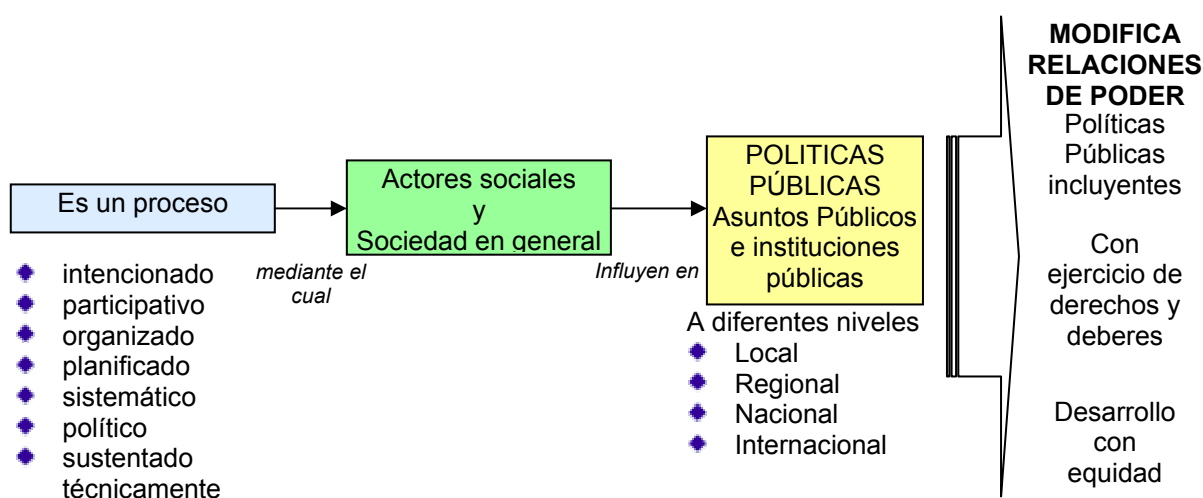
Es un proceso

- intencionado
- participativo
- organizado
- planificado
- sistemático
- político
- sustentado técnicamente

mediante el cual

Actores sociales y Sociedad en general

Influyen en

POLITICAS PÚBLICAS Asuntos Públicos e instituciones públicas

A diferentes niveles
- Local
- Regional
- Nacional
- Internacional

MODIFICA RELACIONES DE PODER

Políticas Públicas incluyentes

Con ejercicio de derechos y deberes

Desarrollo con equidad